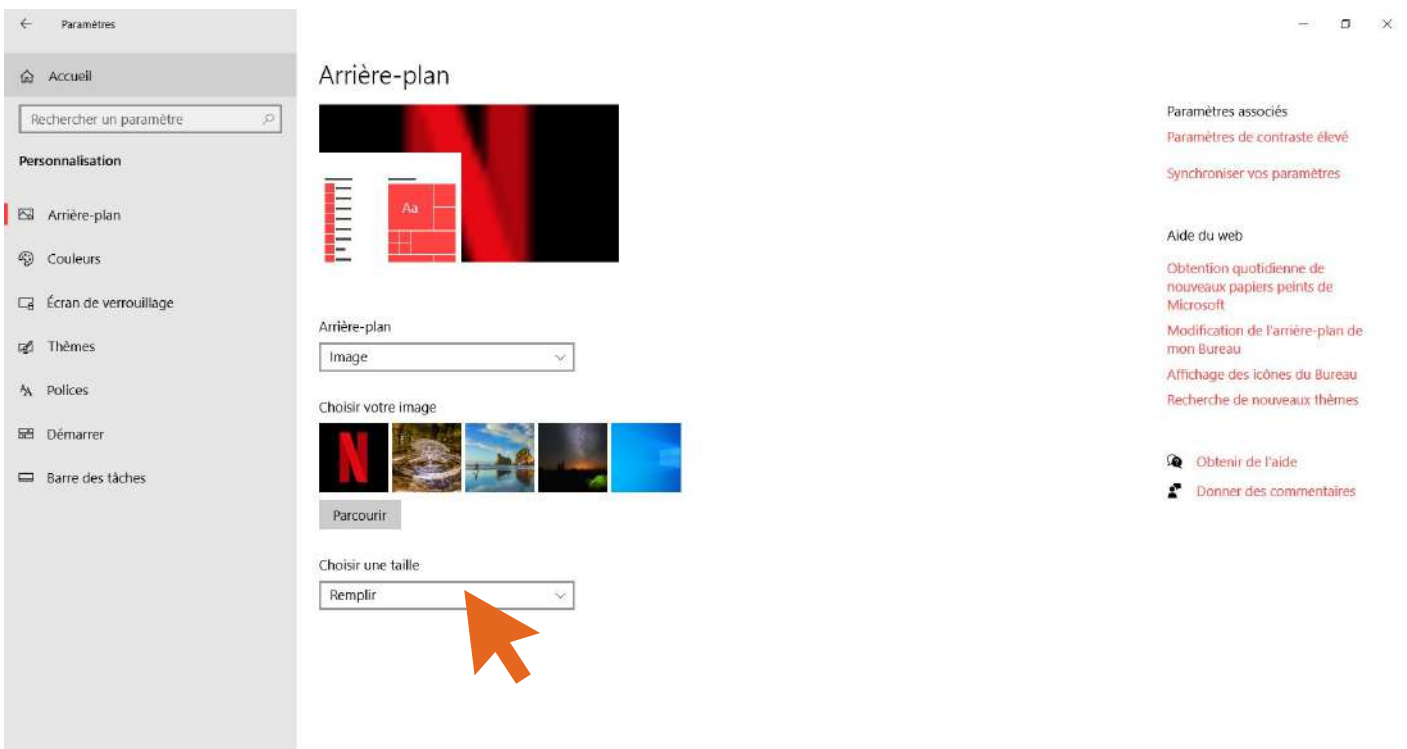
Paramètres

Accueil

Rechercher un paramètre

Personnalisation

Arrière-plan

Couleurs

Écran de verrouillage

Thèmes

Polices

Démarrer

Barre des tâches

Arrière-plan

Aa

Arrière-plan

Image

Choisir votre image

Parcourir

Choisir une taille

Remplir

Paramètres associés

Paramètres de contraste élevé

Synchroniser vos paramètres

Aide du web

Obtention quotidienne de nouveaux papiers peints de Microsoft

Modification de l'arrière-plan de mon Bureau

Affichage des icônes du Bureau

Recherche de nouveaux thèmes

Obtenir de l'aide

Donner des commentaires